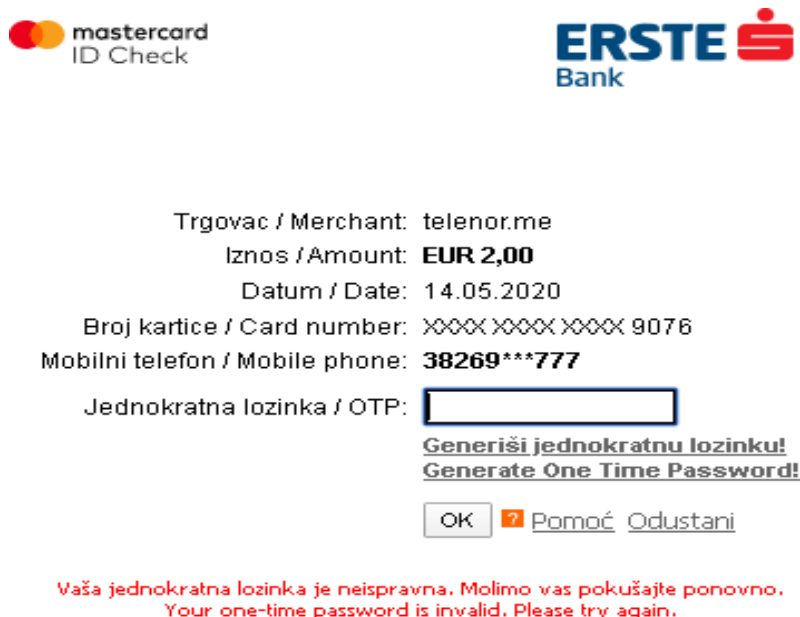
mastercard
ID Check

ERSTE
Bank

Trgovac / Merchant: telenor.me
Iznos / Amount: EUR 2,00
Datum / Date: 14.05.2020
Broj kartice / Card number: XXXX XXXX XXXX 9076
Mobilni telefon / Mobile phone: 38269***777
Jednokratna lozinka / OTP:

Generiši jednokratnu lozinku!
Generate One Time Password!

OK ? Pomoć Odustani

Vaša jednokratna lozinka je neispravna. Molimo vas pokušajte ponovno.
Your one-time password is invalid. Please try again.